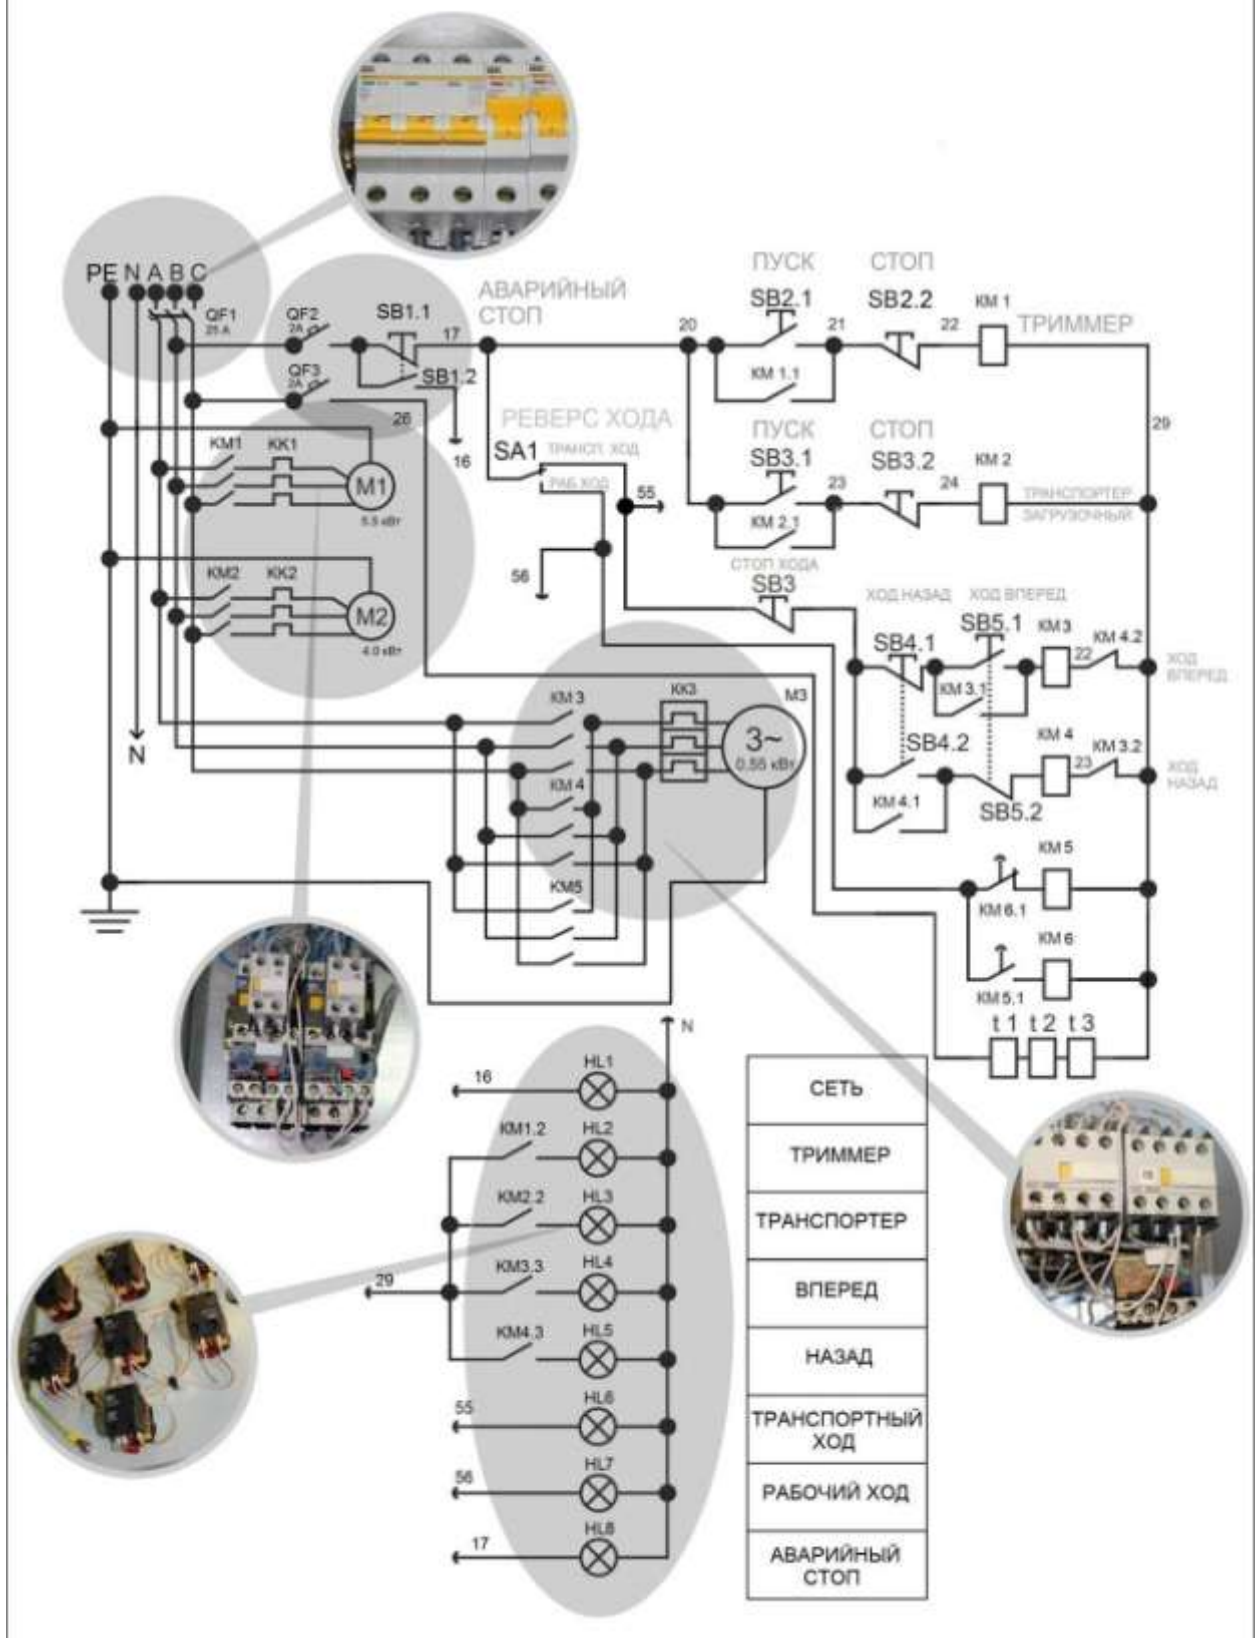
PE N A B C
QF1 25 A
QF2 2A
QF3 2A
SB1.1
SB1.2
17
26
16
АВАРИЙНЫЙ СТОП
KM1 KK1
M1
5.5 кВт
KM2 KK2
M2
4.0 кВт
N
РЕВЕРС ХОДА
SA1 ТРАНСП. ХОД
РАБ. ХОД
55
56
ПУСК
SB2.1
СТОП
SB2.2
20
21
22
KM 1
ТРИММЕР
KM 1.1
29
ПУСК
SB3.1
СТОП
SB3.2
23
24
KM 2
ТРАНСПОРТЕР ЗАГРУЗОЧНЫЙ
KM 2.1
СТОП ХОДА
SB3
ХОД НАЗАД
ХОД ВПЕРЕД
SB4.1
SB5.1
KM 3
KM 4.2
22
ХОД ВПЕРЕД
KM 3.1
SB4.2
KM 4
KM 3.2
23
ХОД НАЗАД
KM 4.1
SB5.2
KM 3
KK3
M3
3~
0.55 кВт
KM 4
KM5
KM 5
KM 6.1
KM 6
KM 5.1
t 1 t 2 t 3
N
16
HL1
KM1.2
HL2
KM2.2
HL3
29
KM3.3
HL4
KM4.3
HL5
55
HL6
56
HL7
17
HL8

| СЕТЬ |
|---|
| ТРИММЕР |
| ТРАНСПОРТЕР |
| ВПЕРЕД |
| НАЗАД |
| ТРАНСПОРТНЫЙ ХОД |
| РАБОЧИЙ ХОД |
| АВАРИЙНЫЙ СТОП |